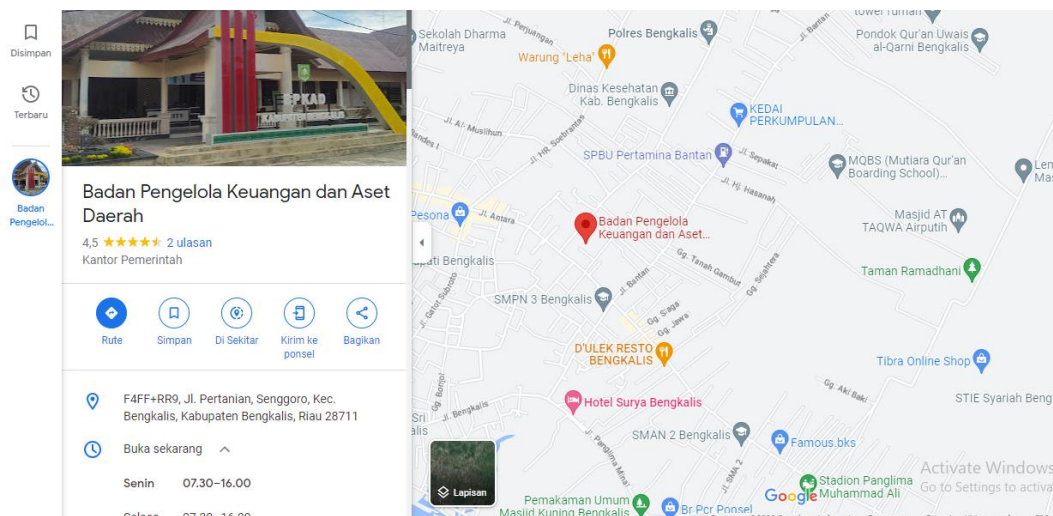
Disimpan

Terbaru

Badan Pengelol...

BPKAD
KABUPATEN BENGKALIS

Badan Pengelola Keuangan dan Aset Daerah

4,5 ★★★★★ 2 ulasan

Kantor Pemerintah

Rute

Simpan

Di Sekitar

Kirim ke ponsel

Bagikan

F4FF+RR9, Jl. Pertanian, Senggoro, Kec. Bengkalis, Kabupaten Bengkalis, Riau 28711

Buka sekarang

Senin 07.30–16.00

Selasa 07.30–16.00

Sekolah Dharma Maitreya

Jl. Perjuangan

Polres Bengkalis

Warung "Leha"

Jl. Bantan

tower ruman

Pondok Qur'an Uwais al-Qarni Bengkalis

Dinas Kesehatan Kab. Bengkalis

KEDAI PERKUMPULAN...

Jl. Al. Muslihun

Jl. Hk. Soebrantas

Jl. Sepakat

SPBU Pertamina Bantan

MQBS (Mutiara Qur'an Boarding School)...

Jl. Hj. Hasanah

Pesona

Jl. Antara

Badan Pengelola Keuangan dan Aset...

Masjid AT TAQWA Airputih

Gg. Tanah Gambut

Gg. Sejahtera

Jl. Bantan

pati Bengkalis

Taman Ramadhani

SMPN 3 Bengkalis

Jl. Gatot Subroto

Gg. Siaga

Gg. Jawa

D'ULEK RESTO BENGKALIS

Tibra Online Shop

Gg. Aki Baki

Jl. Bengkalis

Jl. Bonjol

Sri

Hotel Surya Bengkalis

STIE Syariah Beng

SMAN 2 Bengkalis

Jl. Panglima Minal

Famous.bks

Jl. SMA 2

Lapisan

Stadion Panglima Muhammad Ali

Pemakaman Umum Masjid Kuning Bengkalis

Br Pcr Ponsel

Google

Activate Windows
Go to Settings to activat